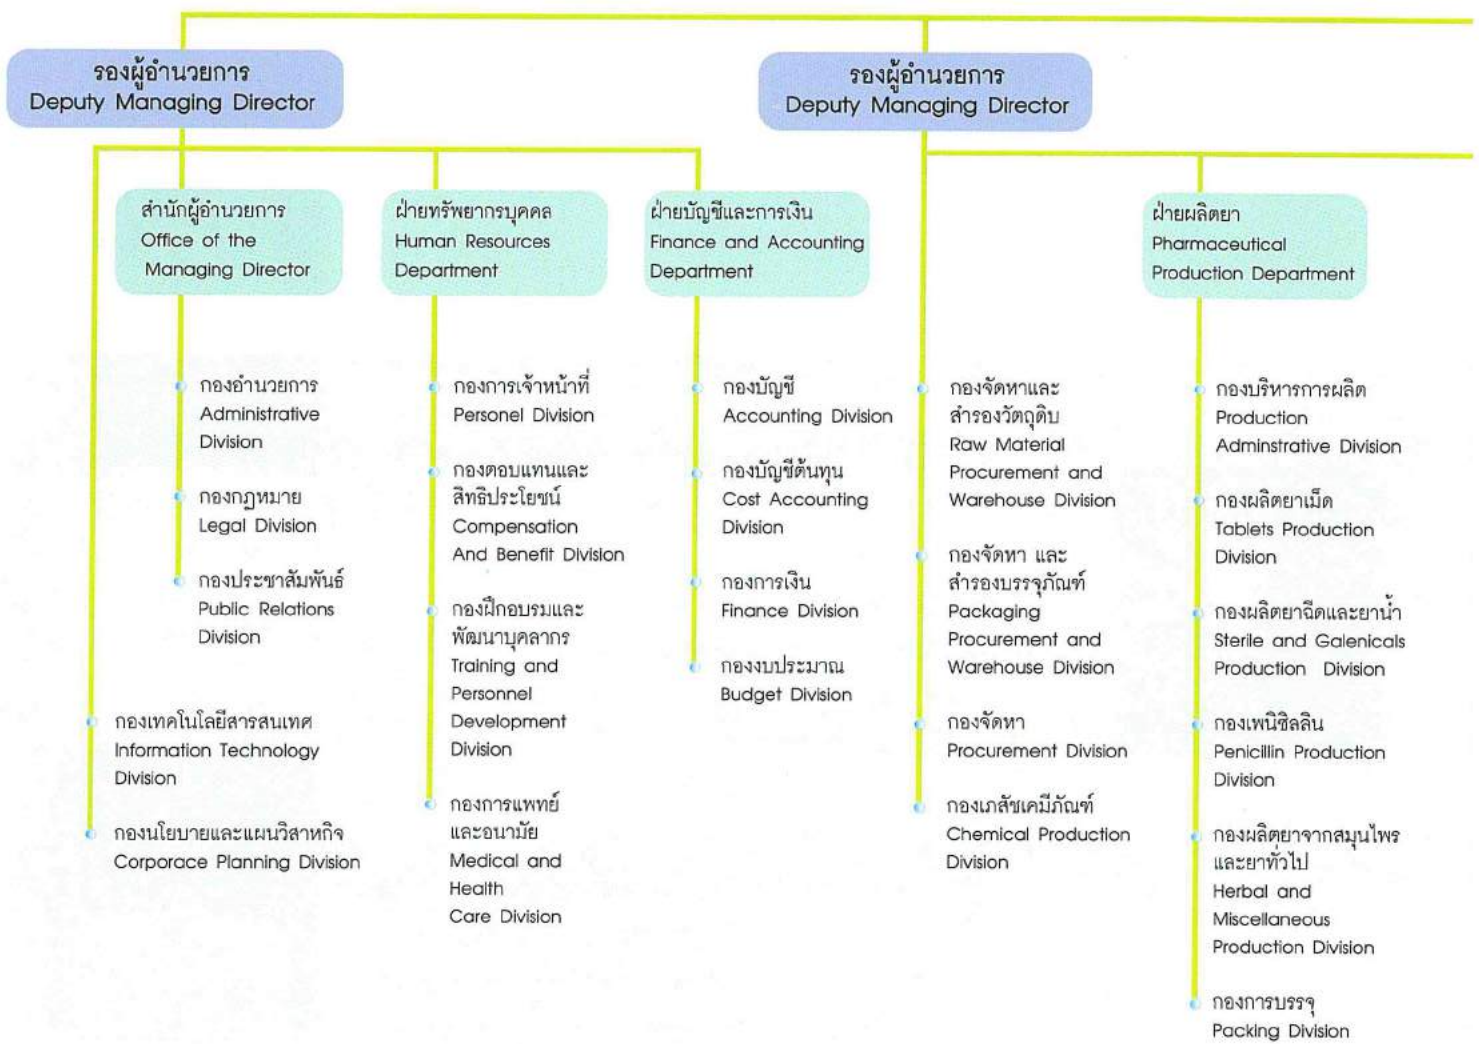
รองผู้อำนวยการ
Deputy Managing Director

รองผู้อำนวยการ
Deputy Managing Director

สำนักผู้อำนวยการ
Office of the Managing Director

ฝ่ายทรัพยากรบุคคล
Human Resources Department

ฝ่ายบัญชีและการเงิน
Finance and Accounting Department

ฝ่ายผลิตยา
Pharmaceutical Production Department

กองอำนวยการ
Administrative Division

กองกฎหมาย
Legal Division

กองประชาสัมพันธ์
Public Relations Division

กองเทคโนโลยีสารสนเทศ
Information Technology Division

กองนโยบายและแผนวิสาหกิจ
Corporace Planning Division

กองการเจ้าหน้าที่
Personel Division

กองตอบแทนและสิทธิประโยชน์
Compensation And Benefit Division

กองฝึกอบรมและพัฒนาบุคลากร
Training and Personnel Development Division

กองการแพทย์และอนามัย
Medical and Health Care Division

กองบัญชี
Accounting Division

กองบัญชีต้นทุน
Cost Accounting Division

กองการเงิน
Finance Division

กองงบประมาณ
Budget Division

กองจัดหาและสำรองวัตถุดิบ
Raw Material Procurement and Warehouse Division

กองจัดหา และสำรองบรรจุภัณฑ์
Packaging Procurement and Warehouse Division

กองจัดหา
Procurement Division

กองเภสัชเคมีภัณฑ์
Chemical Production Division

กองบริหารการผลิต
Production Adminstrative Division

กองผลิตยาเม็ด
Tablets Production Division

กองผลิตยาฉีดและยาน้ำ
Sterile and Galenicals Production Division

กองเพนิซิลลิน
Penicillin Production Division

กองผลิตยาจากสมุนไพรและยาทั่วไป
Herbal and Miscellaneous Production Division

กองการบรรจุ
Packing Division